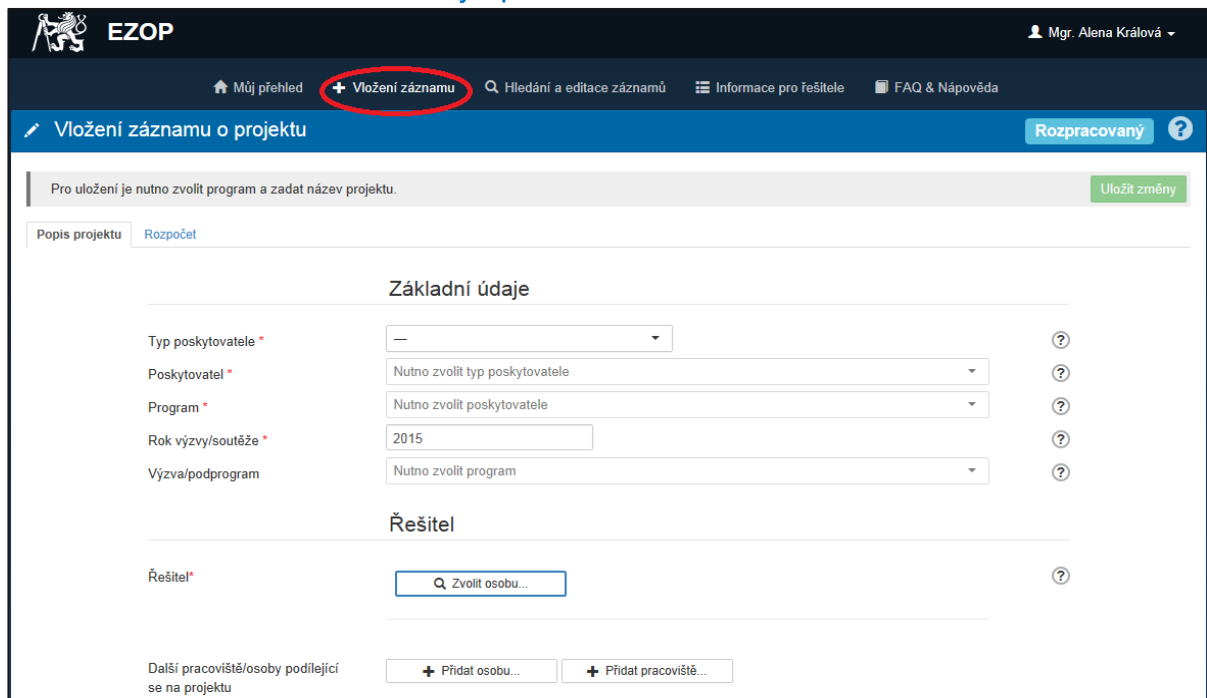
EZOP

Mgr. Alena Králová

Můj přehled
Vložení záznamu
Hledání a editace záznamů
Informace pro řešitele
FAQ & Nápověda

Vložení záznamu o projektu

Rozpracovaný

?

Pro uložení je nutno zvolit program a zadat název projektu.

Uložit změny

Popis projektu
Rozpočet

Základní údaje

Typ poskytovatele *
—
?

Poskytovatel *
Nutno zvolit typ poskytovatele
?

Program *
Nutno zvolit poskytovatele
?

Rok výzvy/soutěže *
2015
?

Výzva/podprogram
Nutno zvolit program
?

Řešitel

Řešitel*
Zvolit osobu...
?

Další pracoviště/osoby podílející se na projektu
Přidat osobu...
Přidat pracoviště...